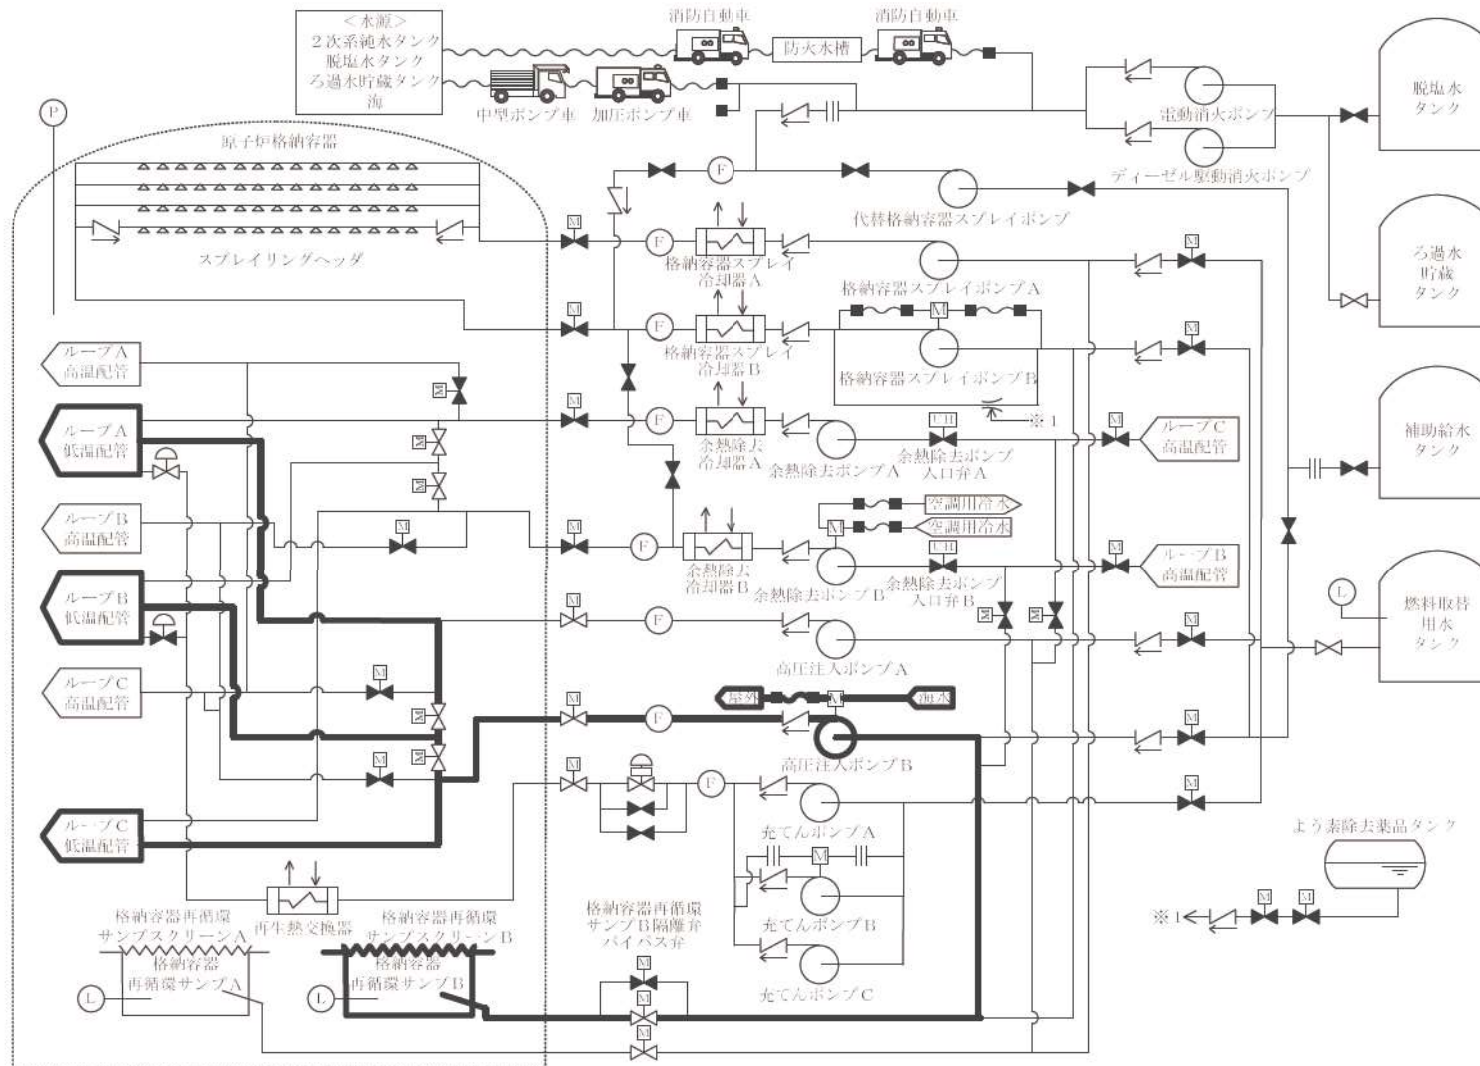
＜水源＞
２次系純水タンク
脱塩水タンク
ろ過水貯蔵タンク
海

消防自動車
防火水槽
消防自動車
中型ポンプ車
加圧ポンプ車

P

原子炉格納容器

スプレイリングヘッダ

電動消火ポンプ
ディーゼル駆動消火ポンプ
脱塩水タンク

F
代替格納容器スプレイポンプ

M
F
格納容器スプレイ冷却器A
M
ろ過水貯蔵タンク

格納容器スプレイポンプA
M
M
F
格納容器スプレイ冷却器B
格納容器スプレイポンプB
M

ループA高温配管
ループA低温配管
M
M
M
F
余熱除去冷却器A
余熱除去ポンプA
UH
余熱除去ポンプ入口弁A
※1
M
ループC高温配管
補助給水タンク

ループB高温配管
ループB低温配管
M
M
F
余熱除去冷却器B
余熱除去ポンプB
空調用冷水
M
空調用冷水
UH
余熱除去ポンプ入口弁B
M
ループB高温配管

M
F
高圧注入ポンプA
M
M
L
燃料取替用水タンク
M

ループC高温配管
M
M
M
F
屋外
M
海水
高圧注入ポンプB
M

M
M
M
F
充てんポンプA
M
M

ループC低温配管

再生熱交換器
充てんポンプB
よう素除去薬品タンク

格納容器再循環サンプスクリーンA
格納容器再循環サンプスクリーンB
格納容器再循環サンプA
格納容器再循環サンプB
L
L
格納容器再循環サンプB隔離弁バイパス弁
M
M
M
充てんポンプC
※1
M
M